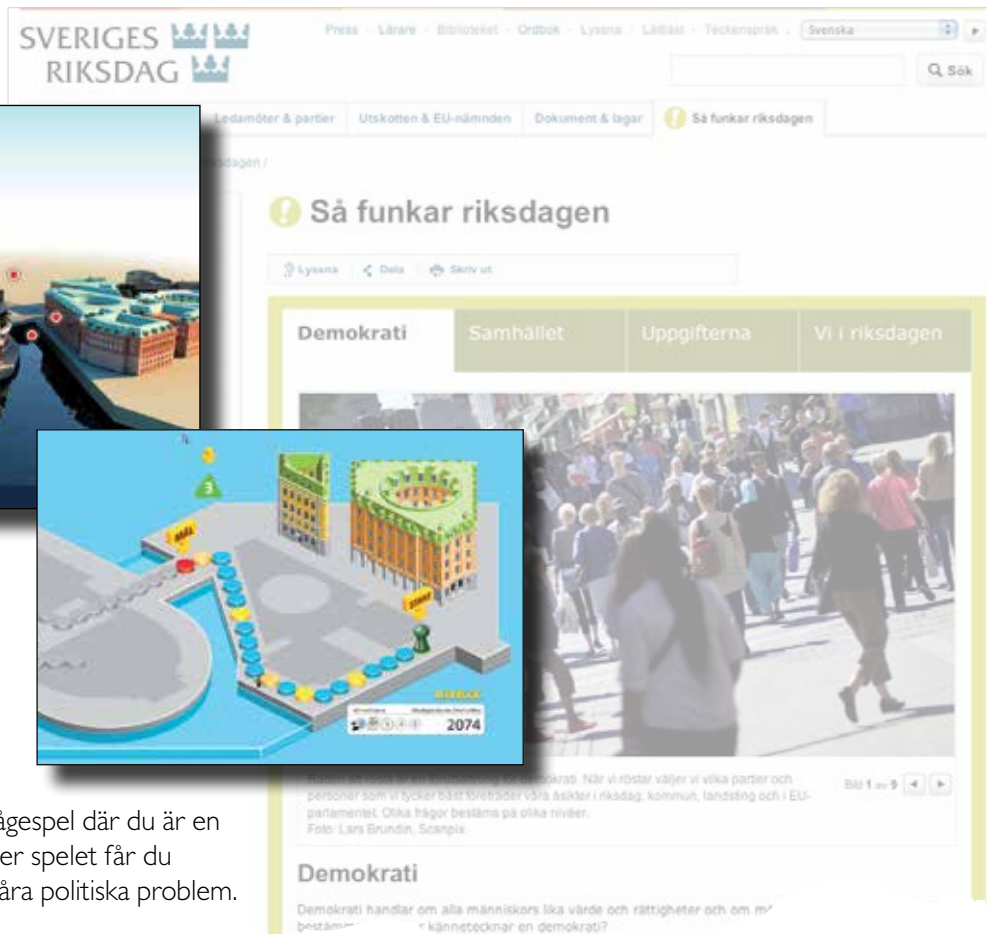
SVERIGES RIKSDAG

Press · Lärare · Biblioteket · Ordbok · Lyssna · Lättläst · Teckenspråk · Svenska

Q Sök

Ledamöter & partier | Utskotten & EU-nämnden | Dokument & lagar | Så funkar riksdagen

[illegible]dagen /

Så funkar riksdagen

Lyssna | Dela | Skriv ut

Demokrati | Samhället | Uppgifterna | Vi i riksdagen

MÅL

3

START

2074

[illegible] är en förutsättning för demokrati. När vi röstar väljer vi vilka partier och personer som vi tycker bäst företräder våra åsikter i riksdag, kommun, landsting och i EU-parlamentet. Olika frågor bestäms på olika nivåer.
Foto: Lars Brundin, Scanpix

Bild 1 av 9

Demokrati

Demokrati handlar om alla människors lika värde och rättigheter och om m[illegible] bestäm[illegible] kännetecknar en demokrati?

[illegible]ågespel där du är en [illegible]er spelet får du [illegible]åra politiska problem.